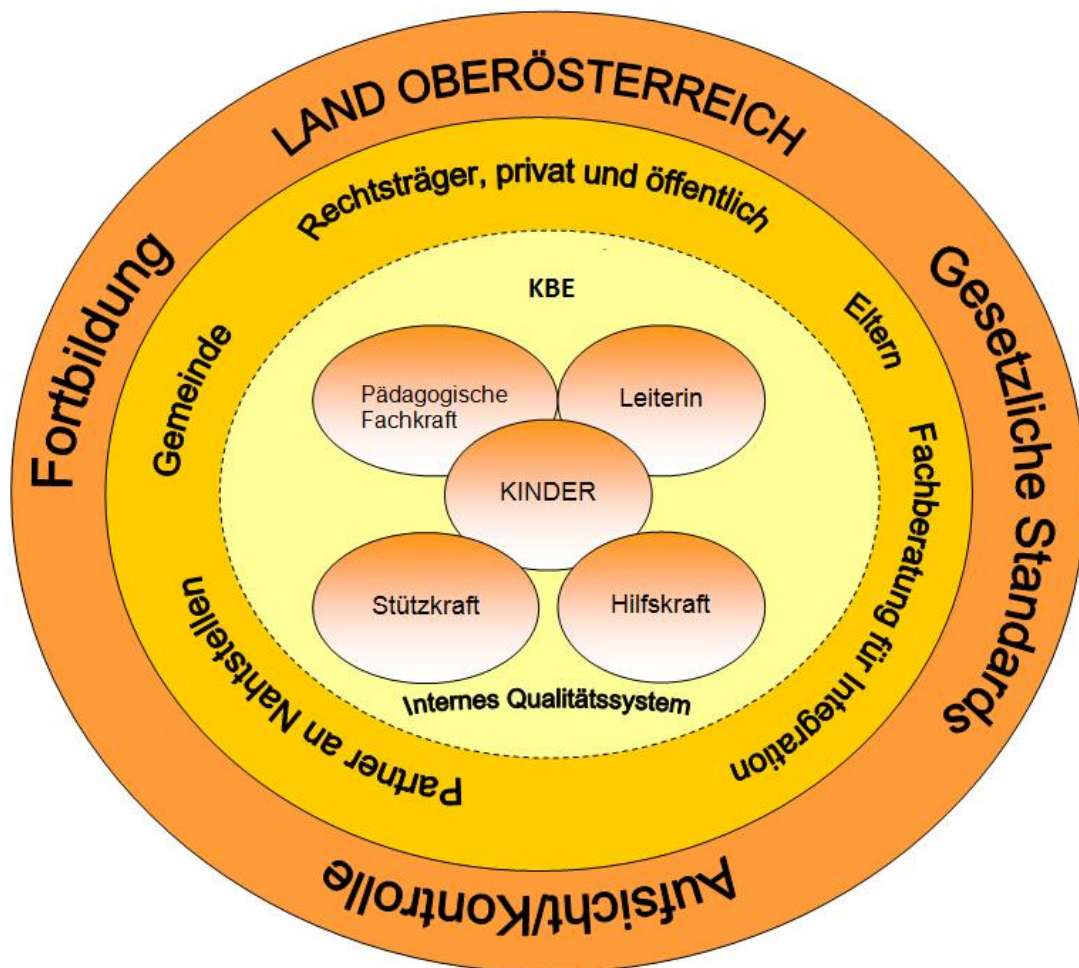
LAND OBERÖSTERREICH

Fortbildung

Gesetzliche Standards

Aufsicht/Kontrolle

Rechtsträger, privat und öffentlich

Gemeinde

Eltern

Fachberatung für Integration

Partner an Nahtstellen

KBE

Pädagogische Fachkraft

Leiterin

KINDER

Stützkraft

Hilfskraft

Internes Qualitätssystem